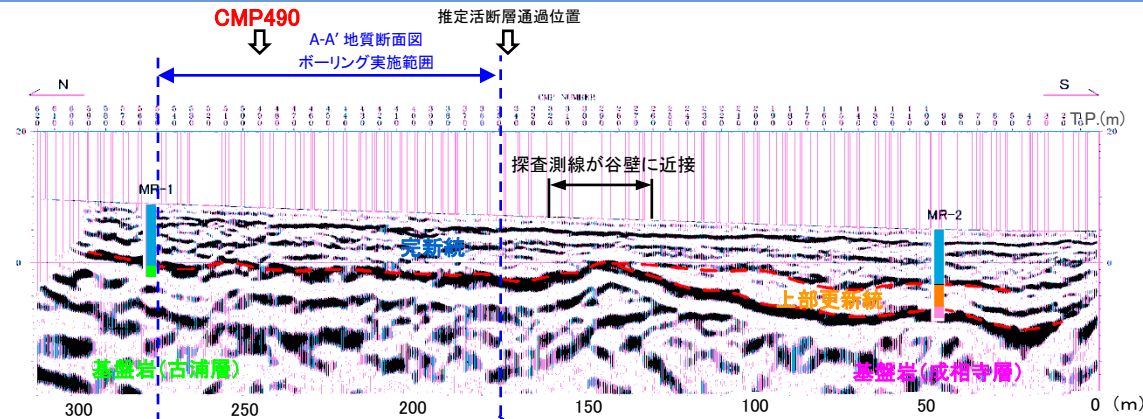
CMP490

推定活断層通過位置

A-A' 地質断面図

ボーリング実施範囲

N

S

T.P.(m)

CMP NUMBER

20

20

探査測線が谷壁に近接

MR-1

MR-2

完新統

0

0

上部更新統

基盤岩(古浦層)

基盤岩(成相寺層)

300

250

200

150

100

50

0 (m)